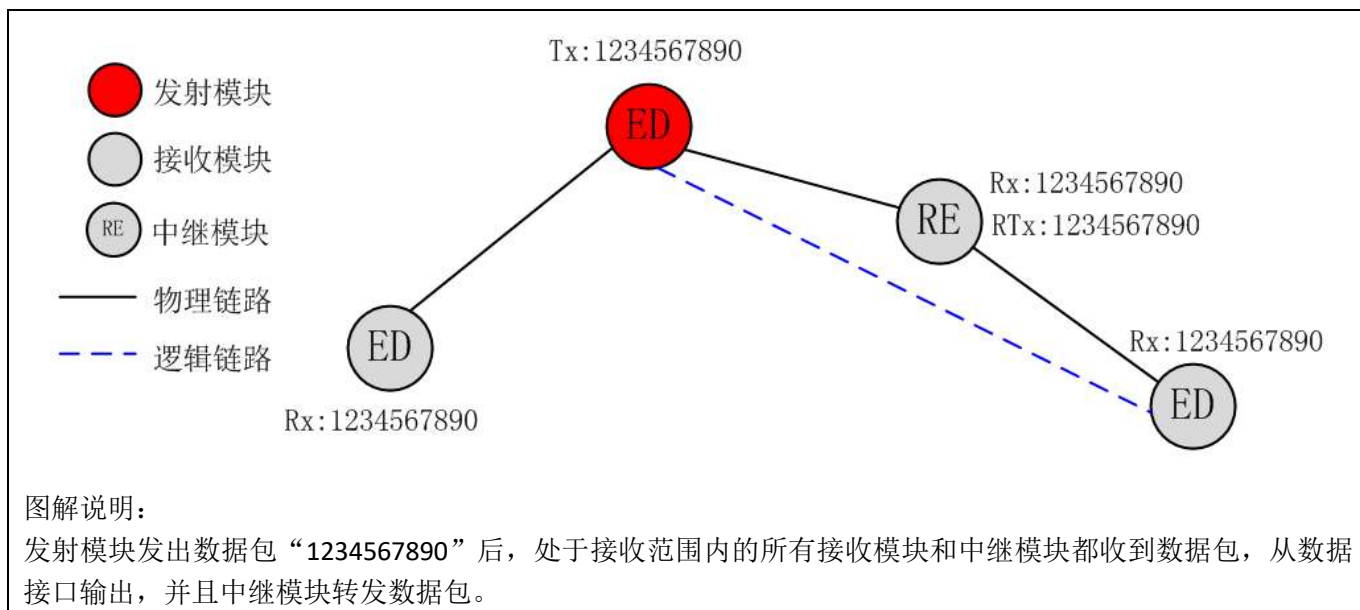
发射模块

接收模块

RE 中继模块

物理链路

逻辑链路

Tx:1234567890

ED

RE

Rx:1234567890
RTx:1234567890

ED

Rx:1234567890

Rx:1234567890

ED

图解说明：
发射模块发出数据包“1234567890”后，处于接收范围内的所有接收模块和中继模块都收到数据包，从数据接口输出，并且中继模块转发数据包。